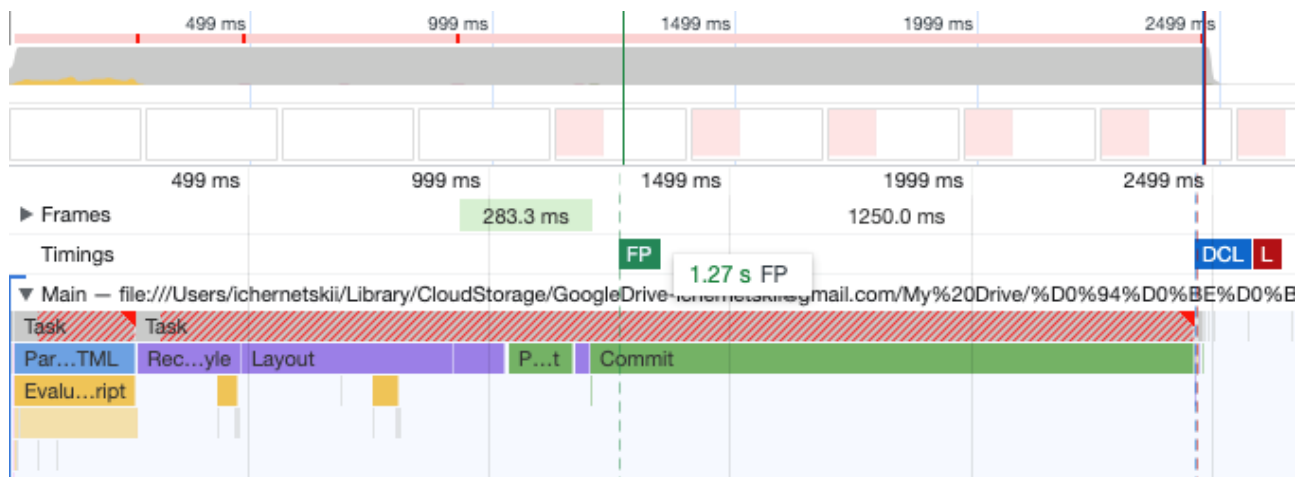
499 ms 999 ms 1499 ms 1999 ms 2499 ms

499 ms 999 ms 1499 ms 1999 ms 2499 ms

▶ Frames 283.3 ms 1250.0 ms

Timings FP DCL L

1.27 s FP

▼ Main — file:///Users/ichernetskii/Library/CloudStorage/GoogleDrive-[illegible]gmail.com/My%20Drive/%D0%94%D0%BE%D0%B

Task Task

Par…TML Rec…yle Layout P…t Commit

Evalu…ript